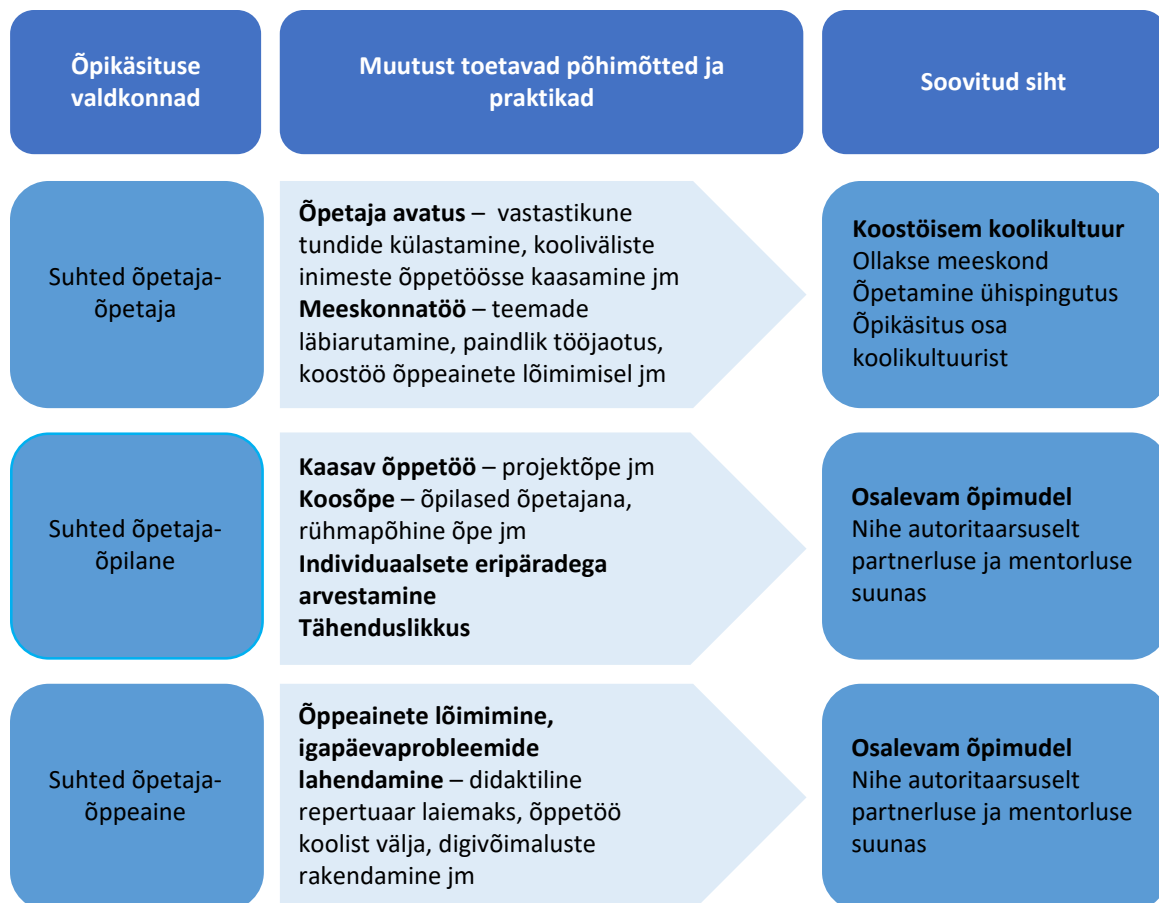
Õpikäsituse valdkonnad

Muutust toetavad põhimõtted ja praktikad

Soovitud siht

Suhted õpetaja-õpetaja

**Õpetaja avatus** – vastastikune tundide külastamine, kooliväliste inimeste õppetöösse kaasamine jm
**Meeskonnatöö** – teemade läbiarutamine, paindlik tööjaotus, koostöö õppeainete lõimimisel jm

**Koostöisem koolikultuur**
Ollakse meeskond
Õpetamine ühispingutus
Õpikäsitus osa koolikultuurist

Suhted õpetaja-õpilane

**Kaasav õppetöö** – projektõpe jm
**Koosõpe** – õpilased õpetajana, rühmapõhine õpe jm
**Individuaalsete eripäradega arvestamine**
**Tähenduslikkus**

**Osalevam õpimudel**
Nihe autoritaarsuselt partnerluse ja mentorluse suunas

Suhted õpetaja-õppeaine

**Õppeainete lõimimine, igapäevaprobleemide lahendamine** – didaktiline repertuaar laiemaks, õppetöö koolist välja, digivõimaluste rakendamine jm

**Osalevam õpimudel**
Nihe autoritaarsuselt partnerluse ja mentorluse suunas